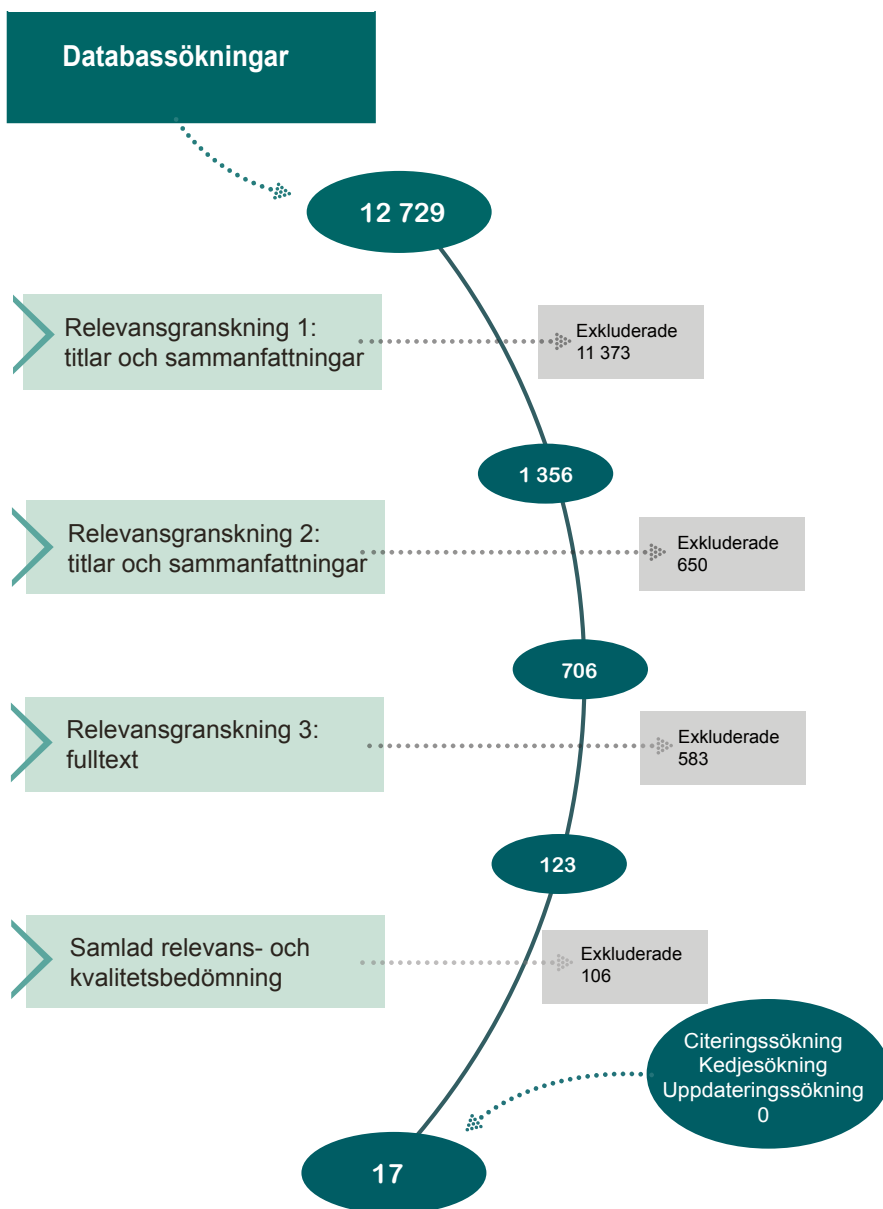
Databassökningar

12 729

Relevansgranskning 1: titlar och sammanfattningar

Exkluderade 11 373

1 356

Relevansgranskning 2: titlar och sammanfattningar

Exkluderade 650

706

Relevansgranskning 3: fulltext

Exkluderade 583

123

Samlad relevans- och kvalitetsbedömning

Exkluderade 106

Citeringssökning
Kedjesökning
Uppdateringssökning
0

17